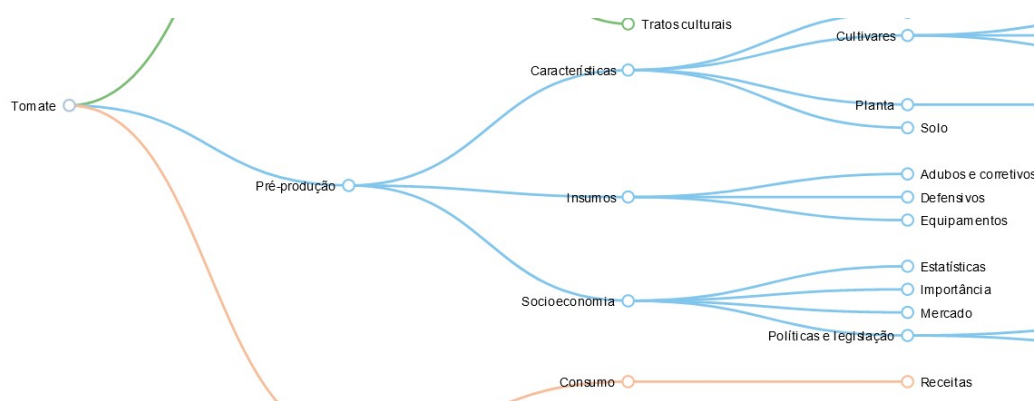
Tratos culturais

Tomate

Características

Cultivares

Planta

Solo

Pré-produção

Insumos

Adubos e corretivos

Defensivos

Equipamentos

Socioeconomia

Estatísticas

Importância

Mercado

Políticas e legislação

Consumo

Receitas